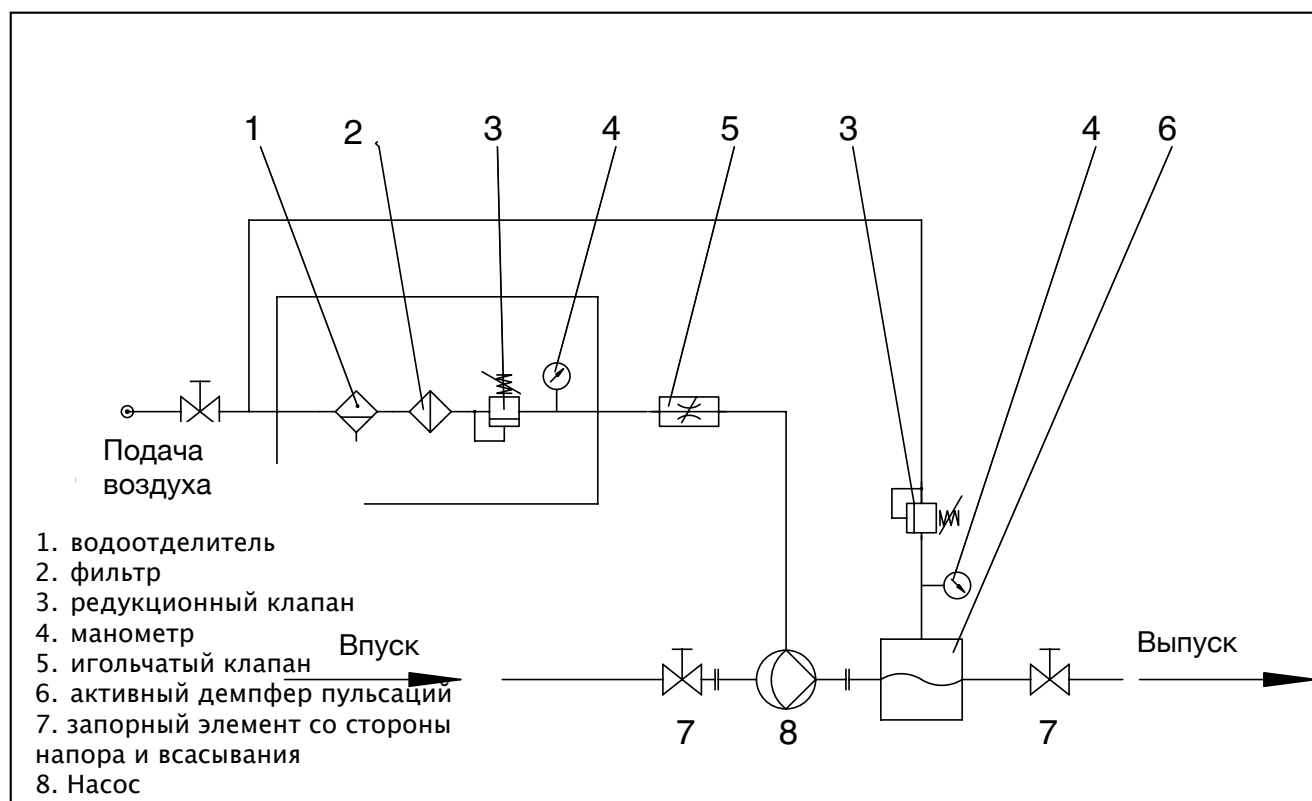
1 2 3 4 5 3 4 6

Подача воздуха

1. водоотделитель
2. фильтр
3. редукционный клапан
4. манометр
5. игольчатый клапан
6. активный демпфер пульсаций
7. запорный элемент со стороны напора и всасывания
8. Насос

Впуск

Выпуск

7 8 7